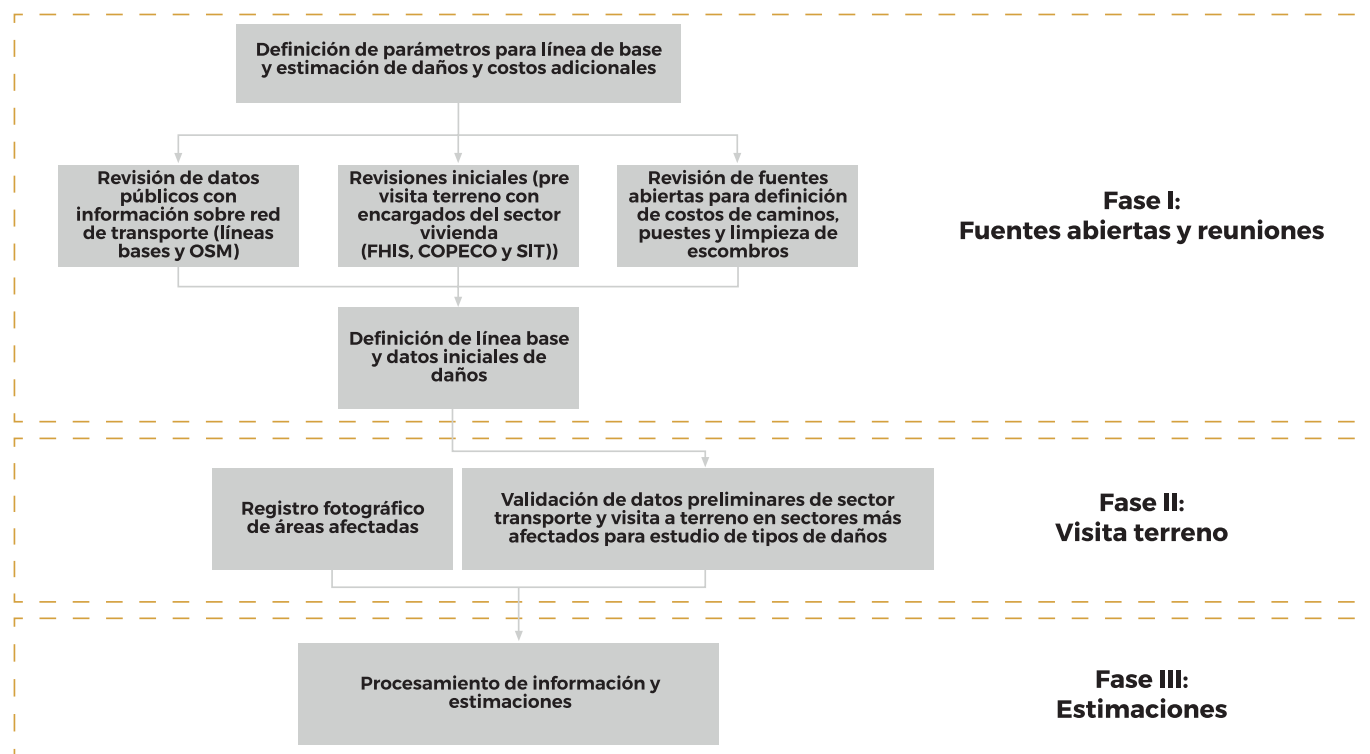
Definición de parámetros para línea de base y estimación de daños y costos adicionales

Revisión de datos públicos con información sobre red de transporte (líneas bases y OSM)

Revisiones iniciales (pre visita terreno con encargados del sector vivienda (FHIS, COPECO y SIT))

Revisión de fuentes abiertas para definición de costos de caminos, puestes y limpieza de escombros

Fase I: Fuentes abiertas y reuniones

Definición de línea base y datos iniciales de daños

Registro fotográfico de áreas afectadas

Validación de datos preliminares de sector transporte y visita a terreno en sectores más afectados para estudio de tipos de daños

Fase II: Visita terreno

Procesamiento de información y estimaciones

Fase III: Estimaciones